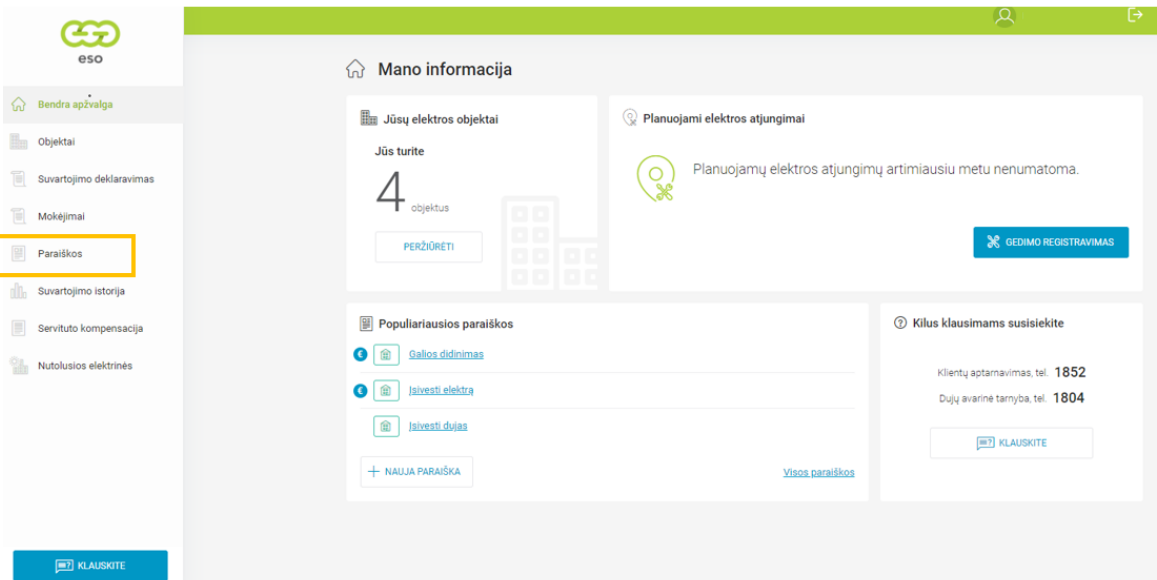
eso

Bendra apžvalga
Objektai
Suvartojimo deklaravimas
Mokėjimai
Paraiškos
Suvartojimo istorija
Servituto kompensacija
Nutolusios elektrinės

KLAUSKITE

Mano informacija

Jūsų elektros objektai
Jūs turite
4 objektus
PERŽIŪRĖTI

Planuojami elektros atjungimai
Planuojamų elektros atjungimų artimiausiu metu nenumatoma.
GEDIMO REGISTRAVIMAS

Populiariausios paraiškos
Galios didinimas
Įsivesti elektrą
Įsivesti dujas
NAUJA PARAIŠKA
Visos paraiškos

Kilus klausimams susisiekite
Klientų aptarnavimas, tel. 1852
Dujų avarinė tarnyba, tel. 1804
KLAUSKITE